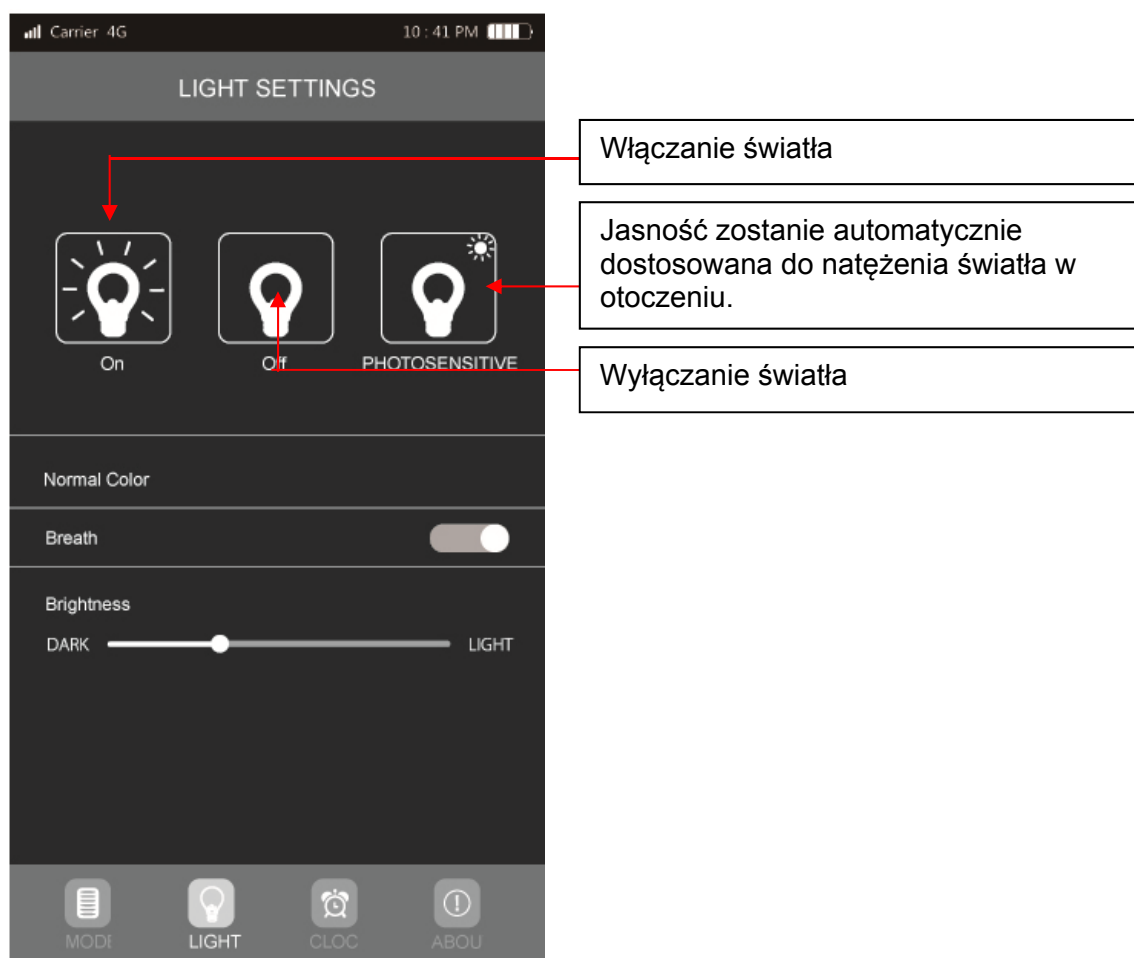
Carrier 4G 10 : 41 PM

LIGHT SETTINGS

Włączanie światła

Jasność zostanie automatycznie dostosowana do natężenia światła w otoczeniu.

On

Off

PHOTOSENSITIVE

Wyłączanie światła

Normal Color

Breath

Brightness

DARK

LIGHT

MODE

LIGHT

CLOC

ABOU